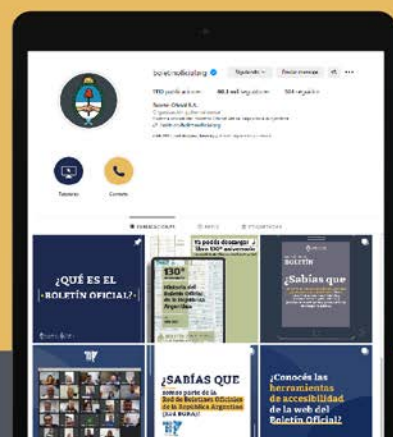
boletinoficialarg

Siguiendo

Enviar mensaje

Boletín Oficial R.A.

Tutoriales

Contacto

¿QUÉ ES EL BOLETÍN OFICIAL?

130° aniversario

Historia del Boletín Oficial de la República Argentina

¿Sabías que

BOLETÍN

¿SABÍAS QUE somos parte de la Red de Boletines Oficiales de la República Argentina (Red BORA)?

¿Conocés las herramientas de accesibilidad de la web del Boletín Oficial?